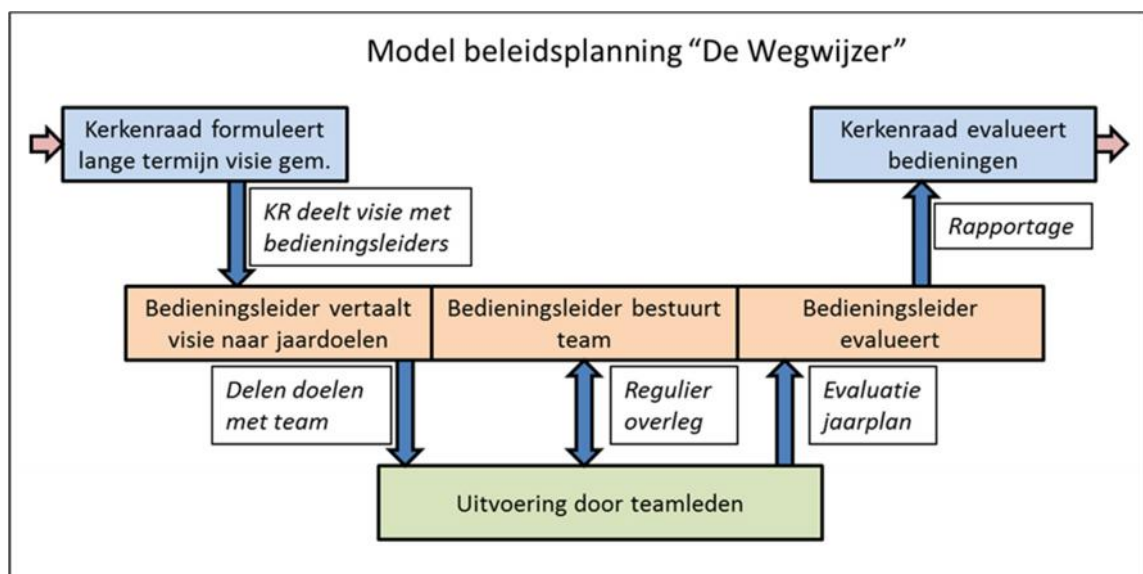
Model beleidsplanning "De Wegwijzer"

Kerkenraad formuleert lange termijn visie gem.

KR deelt visie met bedieningsleiders

Kerkenraad evalueert bedieningen

Rapportage

Bedieningsleider vertaalt visie naar jaardoelen

Bedieningsleider bestuurt team

Bedieningsleider evalueert

Delen doelen met team

Regulier overleg

Evaluatie jaarplan

Uitvoering door teamleden